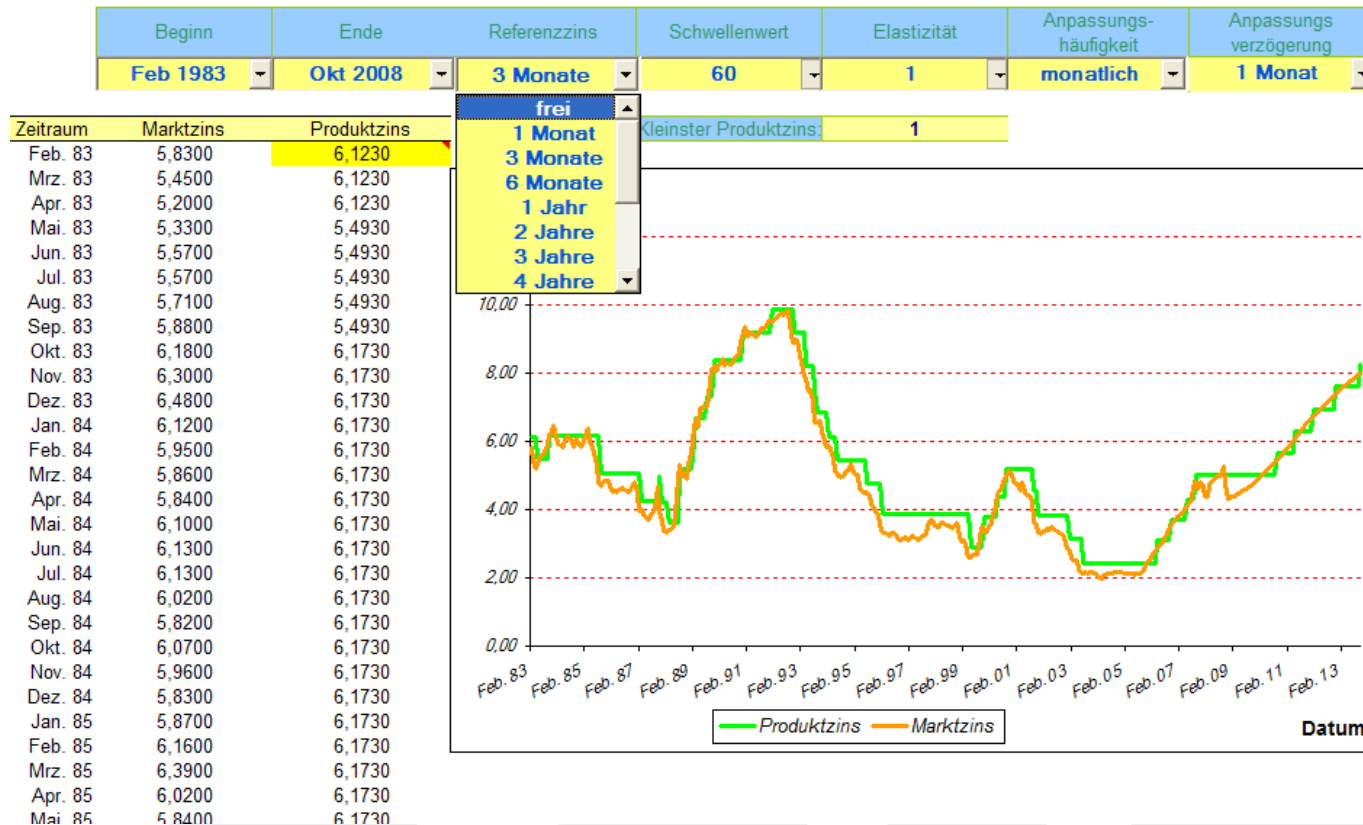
| Beginn | Ende | Referenzzins | Schwellenwert | Elastizität | Anpassungs-häufigkeit | Anpassungs verzögerung |
|---|---|---|---|---|---|---|
| Feb 1983 | Okt 2008 | 3 Monate | 60 | 1 | monatlich | 1 Monat |

frei
1 Monat
3 Monate
6 Monate
1 Jahr
2 Jahre
3 Jahre
4 Jahre

Kleinster Produktzins: 1

| Zeitraum | Marktzins | Produktzins |
|---|---|---|
| Feb. 83 | 5,8300 | 6,1230 |
| Mrz. 83 | 5,4500 | 6,1230 |
| Apr. 83 | 5,2000 | 6,1230 |
| Mai. 83 | 5,3300 | 5,4930 |
| Jun. 83 | 5,5700 | 5,4930 |
| Jul. 83 | 5,5700 | 5,4930 |
| Aug. 83 | 5,7100 | 5,4930 |
| Sep. 83 | 5,8800 | 5,4930 |
| Okt. 83 | 6,1800 | 6,1730 |
| Nov. 83 | 6,3000 | 6,1730 |
| Dez. 83 | 6,4800 | 6,1730 |
| Jan. 84 | 6,1200 | 6,1730 |
| Feb. 84 | 5,9500 | 6,1730 |
| Mrz. 84 | 5,8600 | 6,1730 |
| Apr. 84 | 5,8400 | 6,1730 |
| Mai. 84 | 6,1000 | 6,1730 |
| Jun. 84 | 6,1300 | 6,1730 |
| Jul. 84 | 6,1300 | 6,1730 |
| Aug. 84 | 6,0200 | 6,1730 |
| Sep. 84 | 5,8200 | 6,1730 |
| Okt. 84 | 6,0700 | 6,1730 |
| Nov. 84 | 5,9600 | 6,1730 |
| Dez. 84 | 5,8300 | 6,1730 |
| Jan. 85 | 5,8700 | 6,1730 |
| Feb. 85 | 6,1600 | 6,1730 |
| Mrz. 85 | 6,3900 | 6,1730 |
| Apr. 85 | 6,0200 | 6,1730 |
| Mai. 85 | 5,8400 | 6,1730 |

10,00
8,00
6,00
4,00
2,00
0,00

Feb. 83 Feb. 85 Feb. 87 Feb. 89 Feb. 91 Feb. 93 Feb. 95 Feb. 97 Feb. 99 Feb. 01 Feb. 03 Feb. 05 Feb. 07 Feb. 09 Feb. 11 Feb. 13

Produktzins Marktzins

Datum